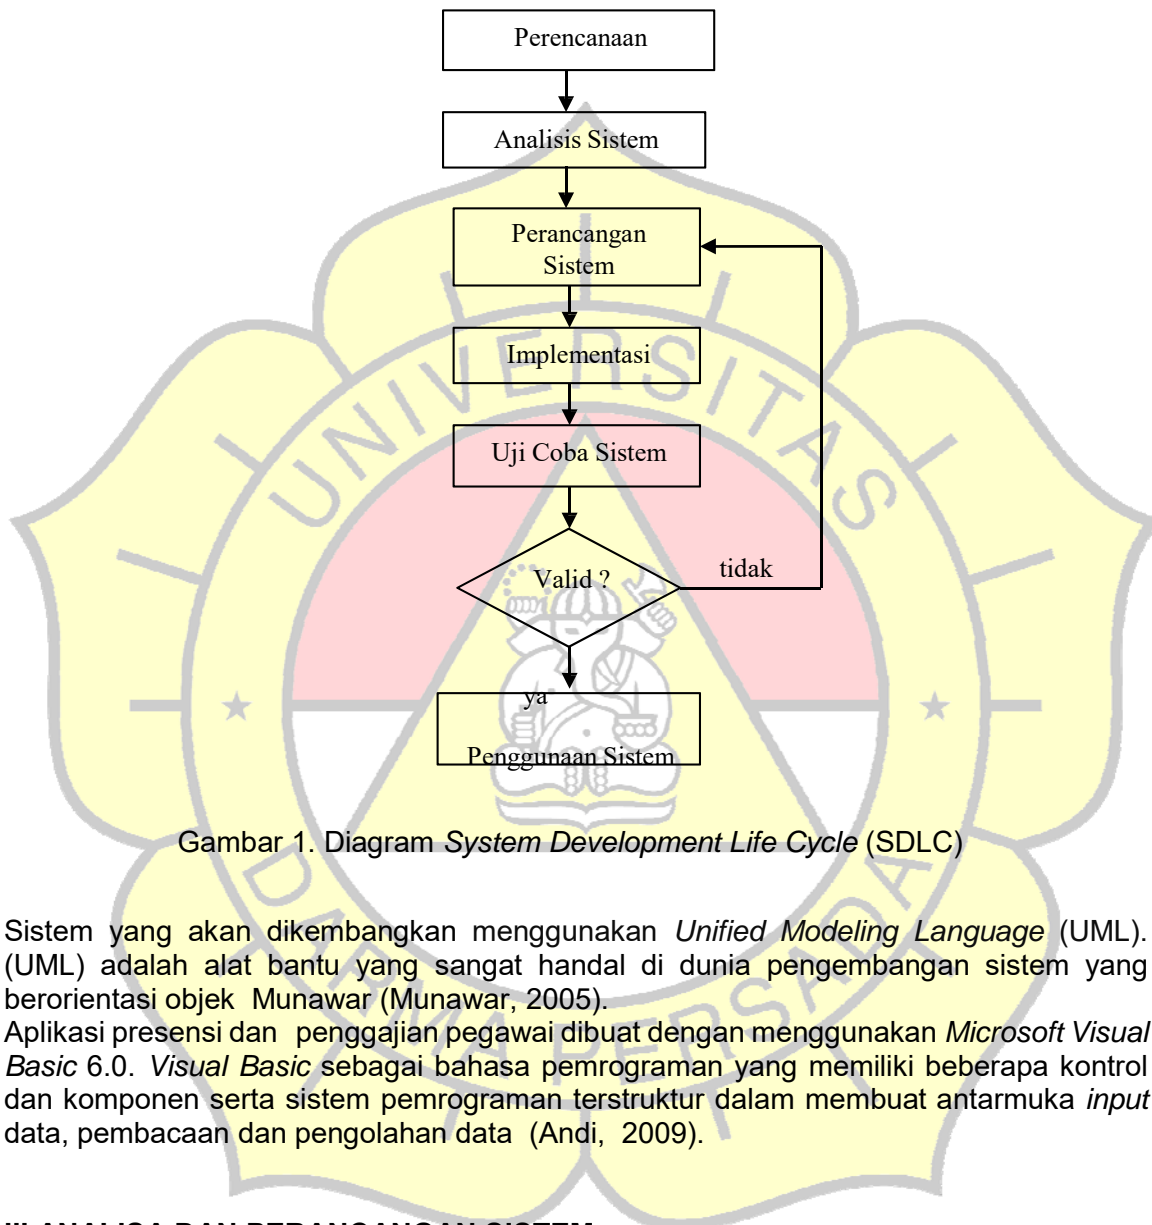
Perencanaan

Analisis Sistem

Perancangan Sistem

Implementasi

Uji Coba Sistem

Valid ?

tidak

ya

Penggunaan Sistem

Gambar 1. Diagram *System Development Life Cycle* (SDLC)

Sistem yang akan dikembangkan menggunakan *Unified Modeling Language* (UML). (UML) adalah alat bantu yang sangat handal di dunia pengembangan sistem yang berorientasi objek Munawar (Munawar, 2005).
Aplikasi presensi dan penggajian pegawai dibuat dengan menggunakan *Microsoft Visual Basic* 6.0. *Visual Basic* sebagai bahasa pemrograman yang memiliki beberapa kontrol dan komponen serta sistem pemrograman terstruktur dalam membuat antarmuka *input* data, pembacaan dan pengolahan data (Andi, 2009).

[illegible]